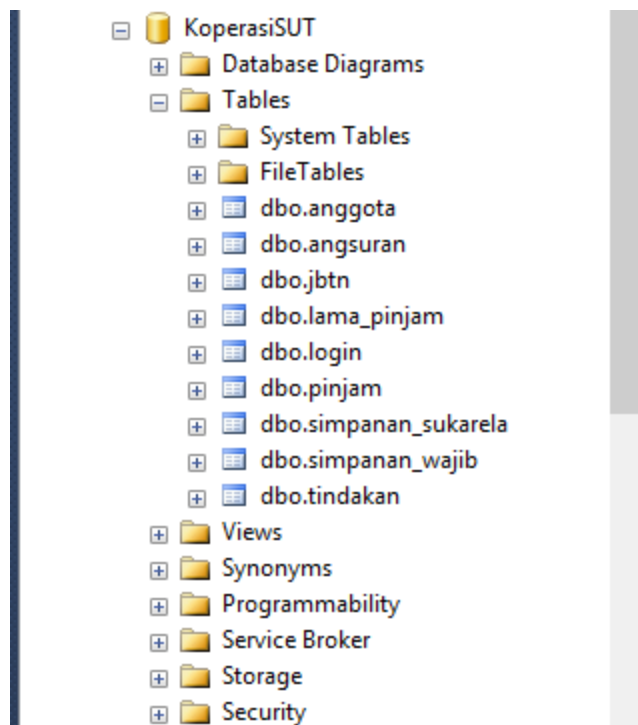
KoperasiSUT
Database Diagrams
Tables
System Tables
FileTables
dbo.anggota
dbo.angsuran
dbo.jbtn
dbo.lama_pinjam
dbo.login
dbo.pinjam
dbo.simpanan_sukarela
dbo.simpanan_wajib
dbo.tindakan
Views
Synonyms
Programmability
Service Broker
Storage
Security